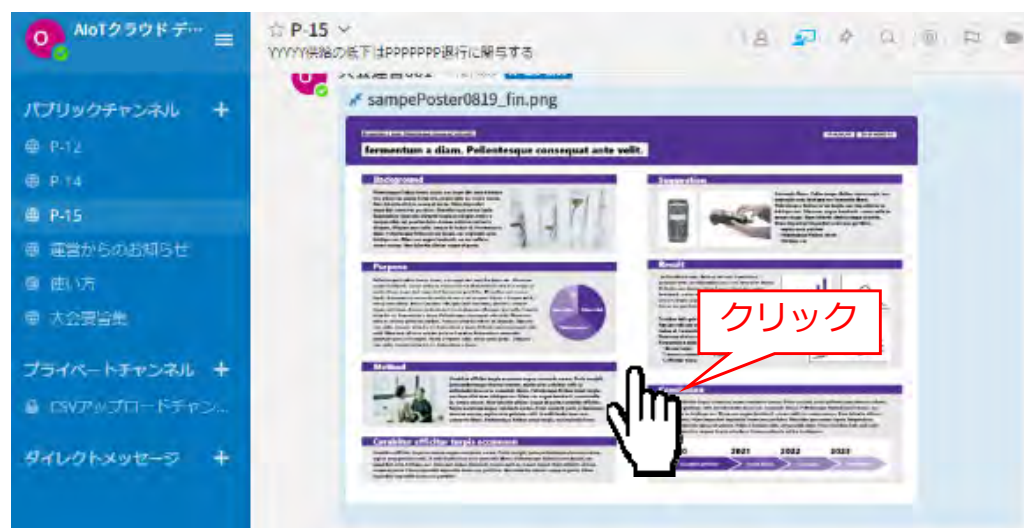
AIoTクラウドデ...

パブリックチャンネル +

P-12

P-14

P-15

運営からのお知らせ

使い方

大会運営

プライベートチャンネル +

CSVアップロードチャン...

ダイレクトメッセージ +

☆ P-15

YYYYY供給の低下はPPPPPPP銀行に関与する

sampePoster0819_fin.png

fermentum a diam. Pellentesque consequat ante velit.

Background

Purpose

Method

Curabitur efficitur turpis accumsan

Suggestion

Result

2021 2022 2023

クリック